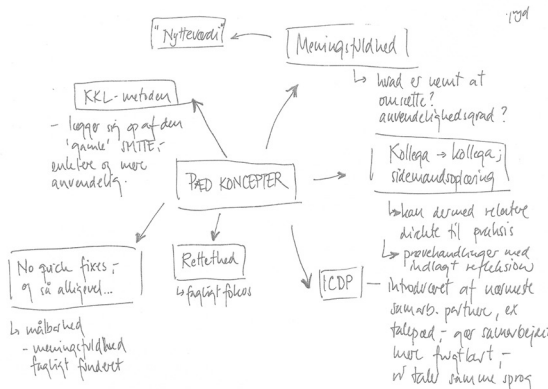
109

"Nytteværdi"

Meningsfuldhed

↳ hvad er nemt at omsætte? anvendelighedsgrad?

KKL-metoden

- lægger sig op af den 'gamle' SMTTE, enklere og mere anvendelig.

PÆD KONCEPTER

Kollega → kollega; sidemandsoplæring

↳ kan dermed relatere direkte til praksis
↳ prøvehandlinger med indlagt refleksion

No quick fixes; og så alligevel...

↳ målbarhed
- meningsfuldhed
fagligt funderet

Rettethed

↳ fagligt fokus

ICDP

- introduceret af nærmeste samarb. partner, ex talepæd; gør samarbejdet mere frugtbart; vi taler samme sprog